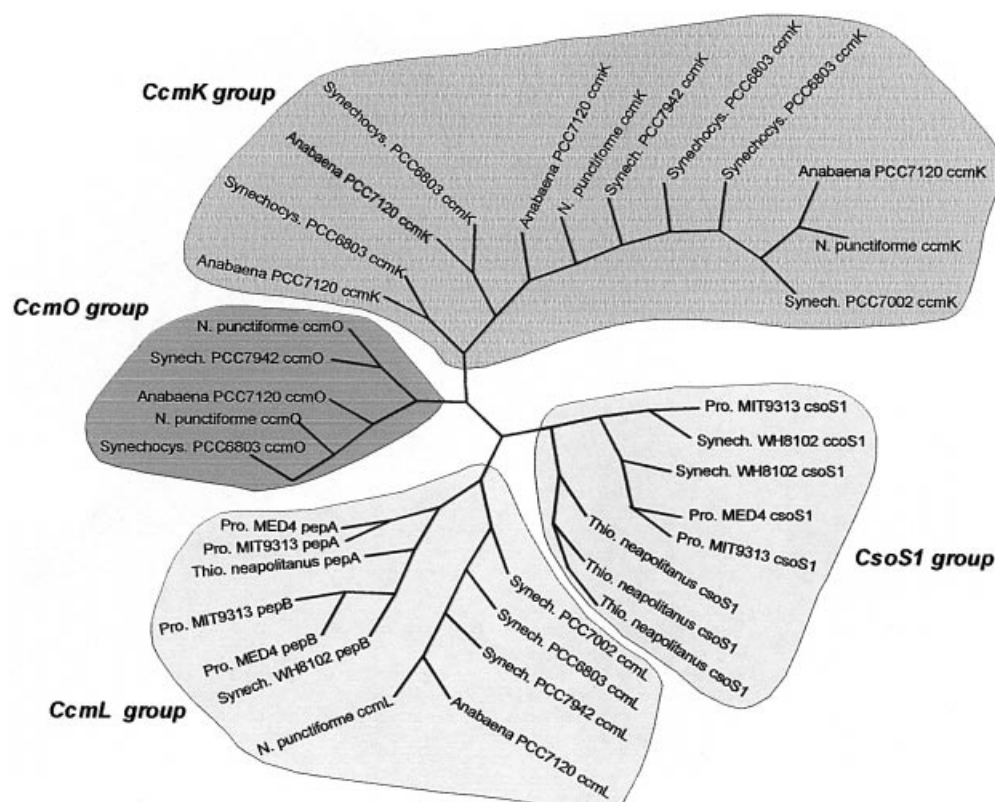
CcmK group

Synechocys. PCC6803 ccmK
Anabaena PCC7120 ccmK
Synechocys. PCC6803 ccmK
Anabaena PCC7120 ccmK
Anabaena PCC7120 ccmK
N. punctiforme ccmK
Synech. PCC7942 ccmK
Synechocys. PCC6803 ccmK
Synechocys. PCC6803 ccmK
Anabaena PCC7120 ccmK
N. punctiforme ccmK
Synech. PCC7002 ccmK

CcmO group

N. punctiforme ccmO
Synech. PCC7942 ccmO
Anabaena PCC7120 ccmO
N. punctiforme ccmO
Synechocys. PCC6803 ccmO

Pro. MIT9313 csoS1
Synech. WH8102 ccoS1
Synech. WH8102 csoS1
Pro. MED4 csoS1
Pro. MIT9313 csoS1
Thio. neapolitanus csoS1
Thio. neapolitanus csoS1
Thio. neapolitanus csoS1

CsoS1 group

Pro. MED4 pepA
Pro. MIT9313 pepA
Thio. neapolitanus pepA
Pro. MIT9313 pepB
Pro. MED4 pepB
Synech. WH8102 pepB
Synech. PCC7002 ccmL
Synech. PCC6803 ccmL
Synech. PCC7942 ccmL
N. punctiforme ccmL
Anabaena PCC7120 ccmL

CcmL group